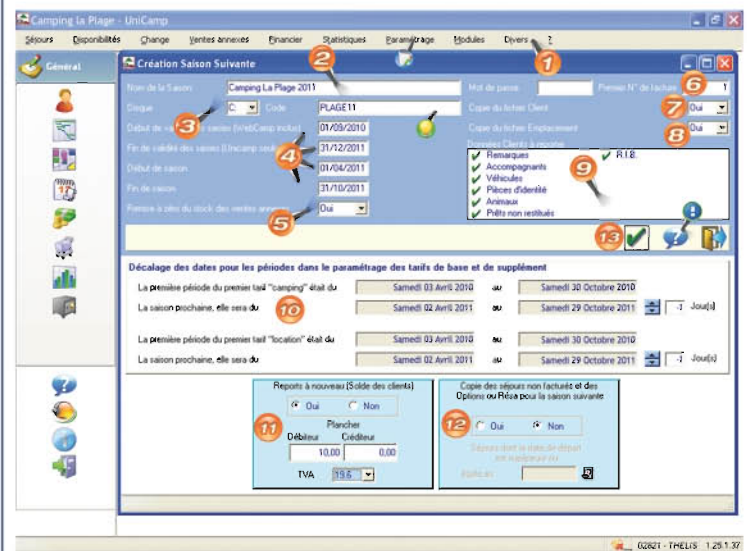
Camping la Plage - UniCamp

Séjours Disponibilités Change Ventes annexes Financier Statistiques Paramétrage Modules Divers ?

Général

Création Saison Suivante

1 2 3 4 5 6 7 8 9 10 11 12 13

Nom de la Saison Camping La Plage 2011
Disque C: Code PLAGE11
Début de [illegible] saisies (WebCamp inclus) 01/09/2010
Fin de validité des saisies (Unicamp seul) 31/12/2011
Début de saison 01/04/2011
Fin de saison 31/10/2011
Remise à zéro du stock des ventes annexes Oui

Mot de passe
Premier N° de facture 1
Copie du fichier Client Oui
Copie du fichier Emplacement Oui
Données Clients à reporter
Remarques
Accompagnants
Véhicules
Pièces d'identité
Animaux
Prêts non restitués
R.I.B.

Décalage des dates pour les périodes dans le paramétrage des tarifs de base et de supplément

| | | | | | |
|---|---|---|---|---|---|
| La première période du premier tarif "camping" était du | Samedi 03 Avril 2010 | au | Samedi 30 Octobre 2010 | | |
| La saison prochaine, elle sera du | Samedi 02 Avril 2011 | au | Samedi 29 Octobre 2011 | -1 | Jour(s) |
| La première période du premier tarif "location" était du | Samedi 03 Avril 2010 | au | Samedi 30 Octobre 2010 | | |
| La saison prochaine, elle sera du | Samedi 02 Avril 2011 | au | Samedi 29 Octobre 2011 | -1 | Jour(s) |

Reports à nouveau (Solde des clients)
Oui Non
Plancher
Débiteur Créditeur
10,00 0,00
TVA 19,6

Copie des séjours non facturés et des Options ou Résa pour la saison suivante
Oui Non
Séjours dont la date de départ est supérieure au
Copie en

02821 - THELIS 1.25.1.37